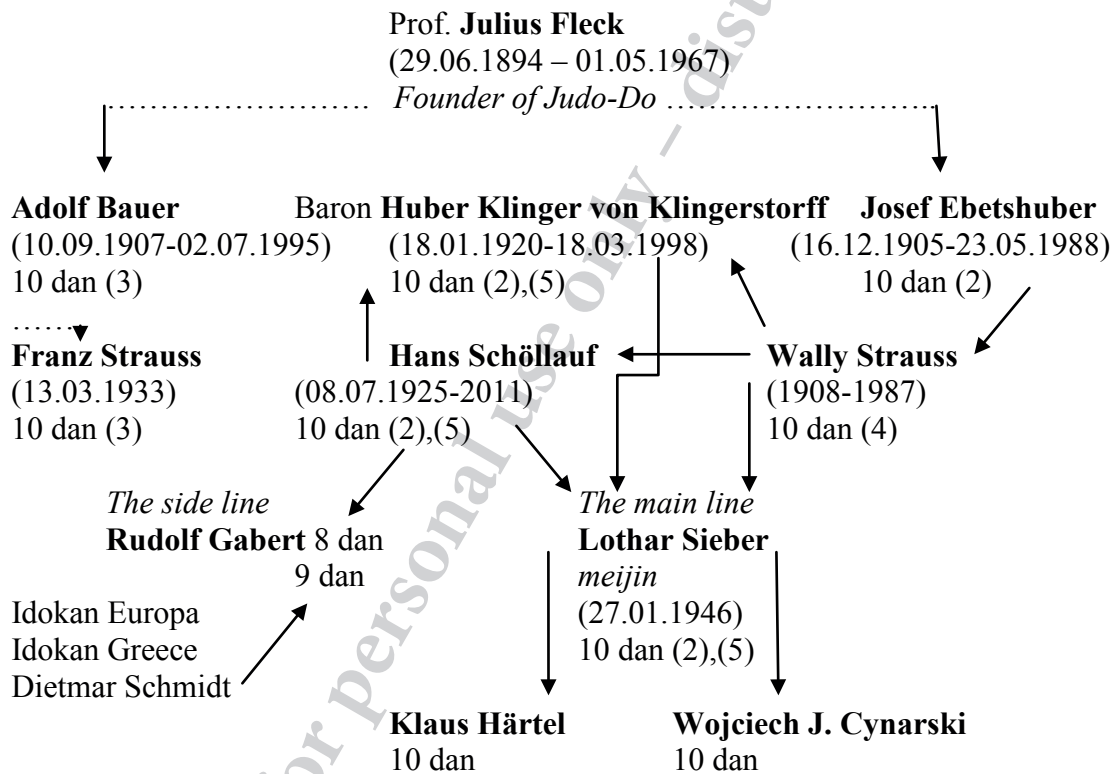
Prof. **Julius Fleck**
(29.06.1894 – 01.05.1967)
*Founder of Judo-Do*

**Adolf Bauer**
(10.09.1907-02.07.1995)
10 dan (3)

Baron **Huber Klinger von Klingerstorff**
(18.01.1920-18.03.1998)
10 dan (2),(5)

**Josef Ebetshuber**
(16.12.1905-23.05.1988)
10 dan (2)

**Franz Strauss**
(13.03.1933)
10 dan (3)

**Hans Schöllauf**
(08.07.1925-2011)
10 dan (2),(5)

**Wally Strauss**
(1908-1987)
10 dan (4)

*The side line*
**Rudolf Gabert** 8 dan
9 dan

Idokan Europa
Idokan Greece
Dietmar Schmidt

*The main line*
**Lothar Sieber**
*meijin*
(27.01.1946)
10 dan (2),(5)

**Klaus Härtel**
10 dan

**Wojciech J. Cynarski**
10 dan

for personal use only – distribution prohibited